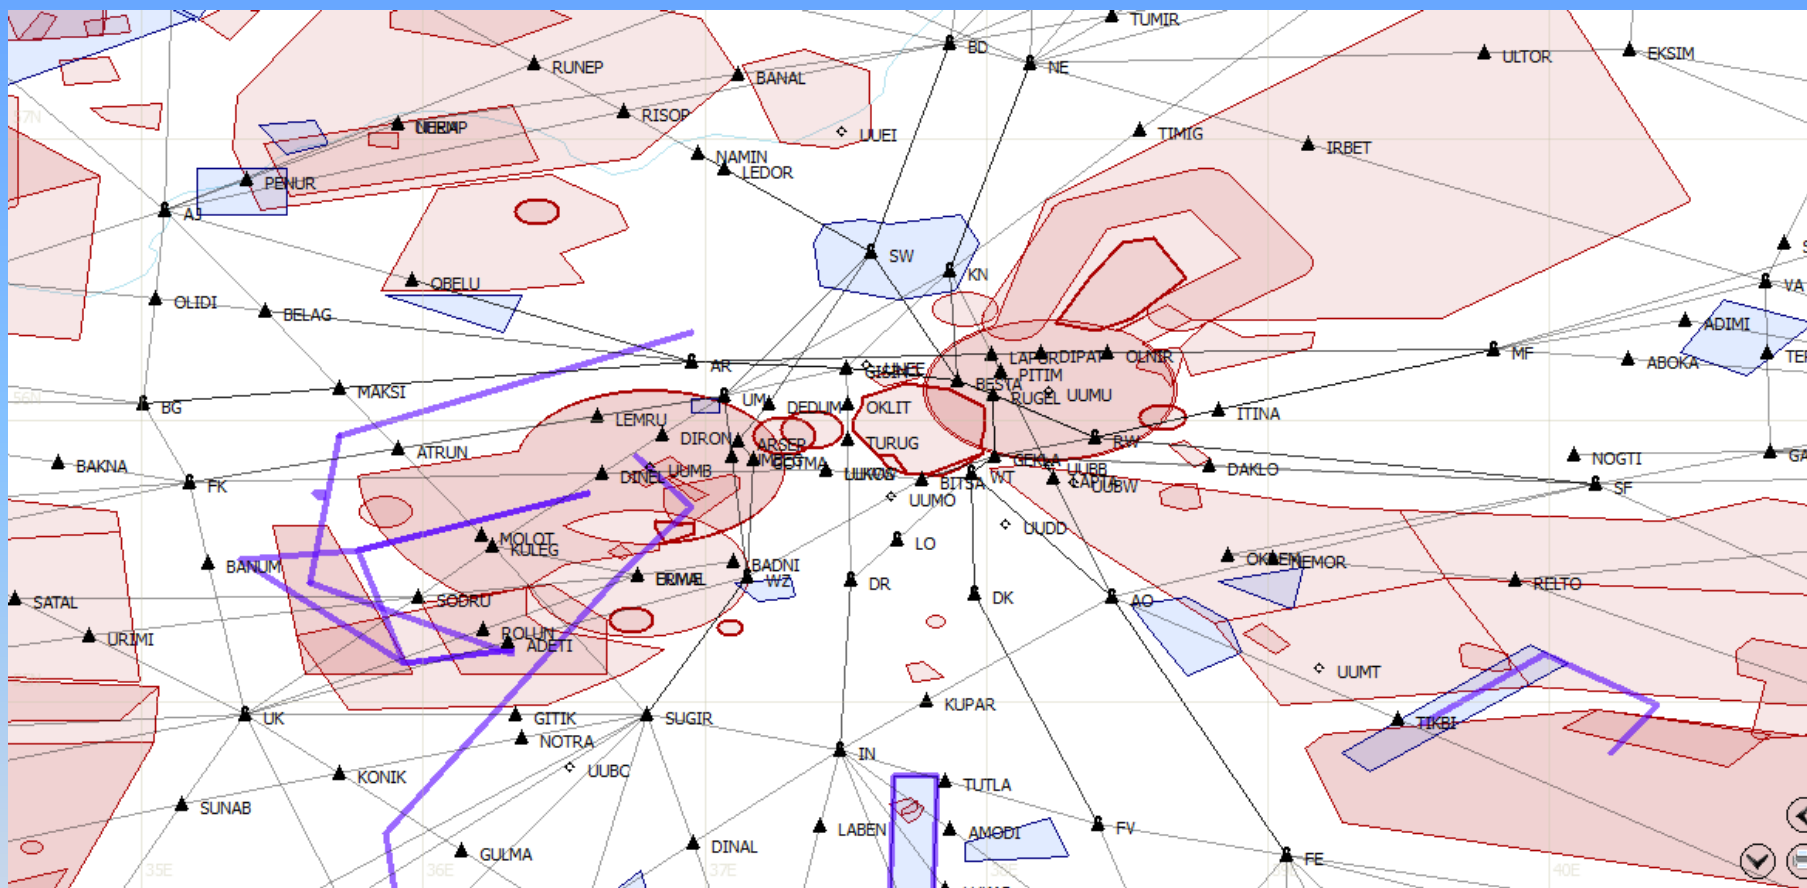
TUMIR
BD
NE
ULTOR
EKSIM
RUNEP
BANAL
RISOP
UERMP
UUEI
TIMIG
IRBET
NAMIN
LEDOR
PENUR
AJ
SW
KN
OBELU
OLIDI
BELAG
VA
ADIMI
MF
ABOKA
TER
AR
LAPERDIPAT
OLNIR
PITIM
BESTA
RUGEL
UUMU
ITINA
BG
MAKSI
UM
DEDLM
OKLIT
LEMRU
DIRON
ARSER
TURUG
BW
ATRUN
BAKNA
FK
DINEL
UUMB
BOTMA
UUWW
BITSA
WT
GEKLA
UUBB
CAPTA
UUBW
DAKLO
NOGTI
SF
GA
UUMO
UUDD
MOLOT
KULEG
LO
BANUM
BADNI
ERMAL
WZ
DR
DK
AO
OKLEM
NEMOR
RELTO
SATAL
SODRU
URIMI
BOLUN
ADETI
UUMT
UK
GITIK
SUGIR
KUPAR
TIKBI
NOTRA
UUBC
IN
KONIK
TUTLA
SUNAB
LABEN
AMODI
FV
DINAL
GULMA
FE
35E
36E
37E
40E
56N